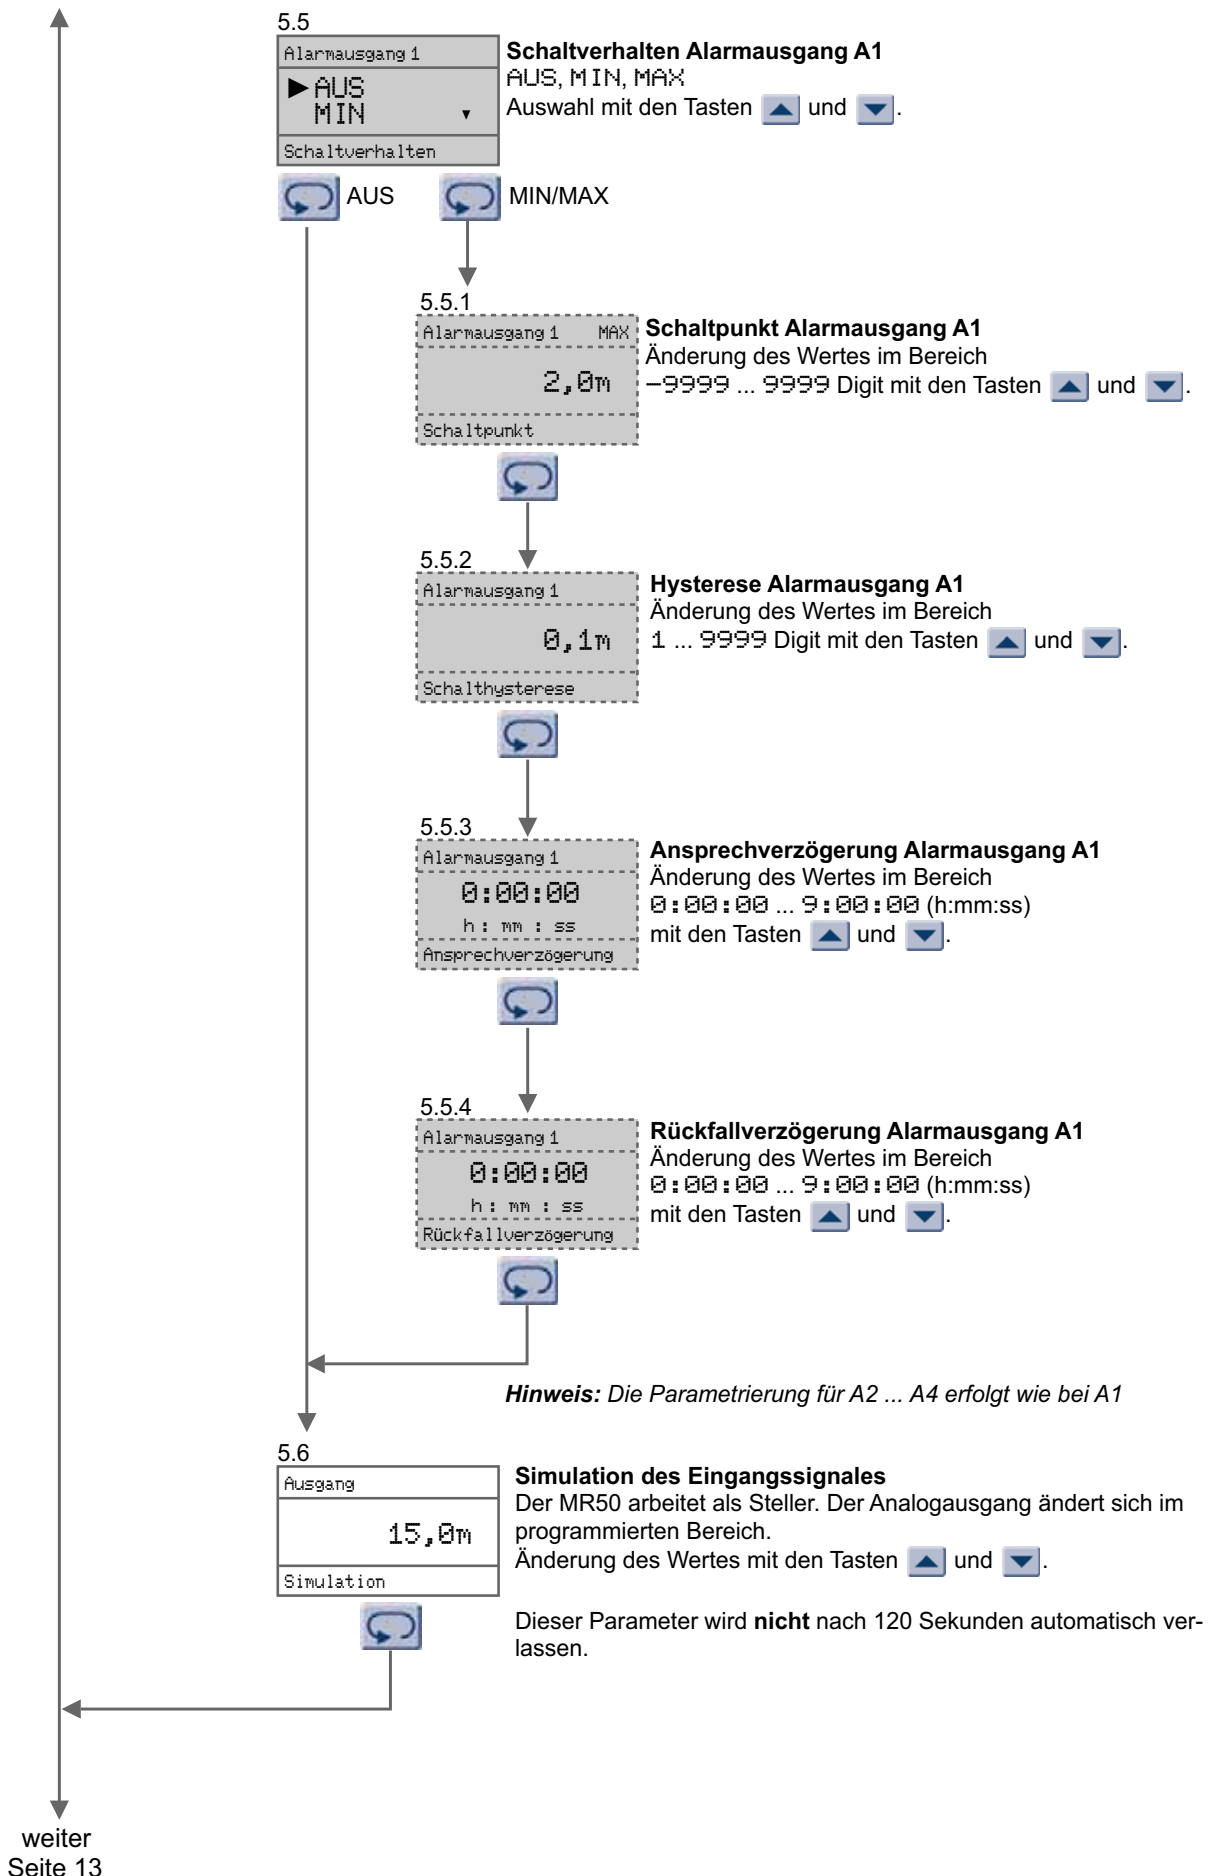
5.5

Alarmausgang 1

▶ AUS
MIN

Schaltverhalten

**Schaltverhalten Alarmausgang A1**
AUS, MIN, MAX
Auswahl mit den Tasten ▲ und ▼.

AUS

MIN/MAX

5.5.1

Alarmausgang 1 MAX

2,0m

Schaltpunkt

**Schaltpunkt Alarmausgang A1**
Änderung des Wertes im Bereich
−9999 ... 9999 Digit mit den Tasten ▲ und ▼.

5.5.2

Alarmausgang 1

0,1m

Schalthysterese

**Hysterese Alarmausgang A1**
Änderung des Wertes im Bereich
1 ... 9999 Digit mit den Tasten ▲ und ▼.

5.5.3

Alarmausgang 1

0:00:00
h : mm : ss

Ansprechverzögerung

**Ansprechverzögerung Alarmausgang A1**
Änderung des Wertes im Bereich
0:00:00 ... 9:00:00 (h:mm:ss)
mit den Tasten ▲ und ▼.

5.5.4

Alarmausgang 1

0:00:00
h : mm : ss

Rückfallverzögerung

**Rückfallverzögerung Alarmausgang A1**
Änderung des Wertes im Bereich
0:00:00 ... 9:00:00 (h:mm:ss)
mit den Tasten ▲ und ▼.

***Hinweis:*** *Die Parametrierung für A2 ... A4 erfolgt wie bei A1*

5.6

Ausgang

15,0m

Simulation

**Simulation des Eingangssignales**
Der MR50 arbeitet als Steller. Der Analogausgang ändert sich im programmierten Bereich.
Änderung des Wertes mit den Tasten ▲ und ▼.

Dieser Parameter wird **nicht** nach 120 Sekunden automatisch verlassen.

weiter
Seite 13